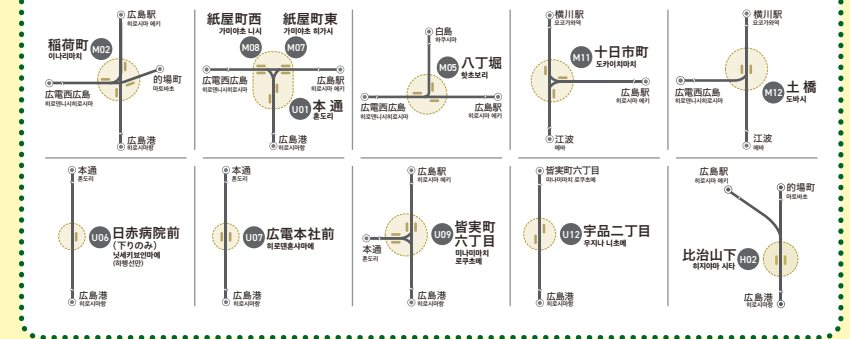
広島駅
히로시마 에키
稲荷町
이나리마치
M02
的場町
마토바초
広電西広島
히로덴니시히로시마
広島港
히로시마항

紙屋町西
가미야초 니시
M08
紙屋町東
가미야초 히가시
M07
広電西広島
히로덴니시히로시마
広島駅
히로시마 에키
U01
本 通
혼도리
広島港
히로시마항

白島
하쿠시마
M05
八丁堀
핫초보리
広電西広島
히로덴니시히로시마
広島駅
히로시마 에키

横川駅
요코가와역
M11
十日市町
도카이치마치
広島駅
히로시마 에키
江波
에바

横川駅
요코가와역
M12
土 橋
도바시
広電西広島
히로덴니시히로시마
広島駅
히로시마 에키
江波
에바

本通
혼도리
U06
日赤病院前
(下りのみ)
닛세키보인마에
(하행선만)
広島港
히로시마항

本通
혼도리
U07
広電本社前
히로덴혼샤마에
広島港
히로시마항

広島駅
히로시마 에키
本通
혼도리
U09
皆実町
六丁目
미나미마치
로쿠초메
広島港
히로시마항

皆実町六丁目
미나미마치로쿠초메
U12
宇品二丁目
우지나 니초메
広島港
히로시마항

広島駅
히로시마 에키
的場町
마토바초
比治山下
히지야마 시타
H02
広島港
히로시마항